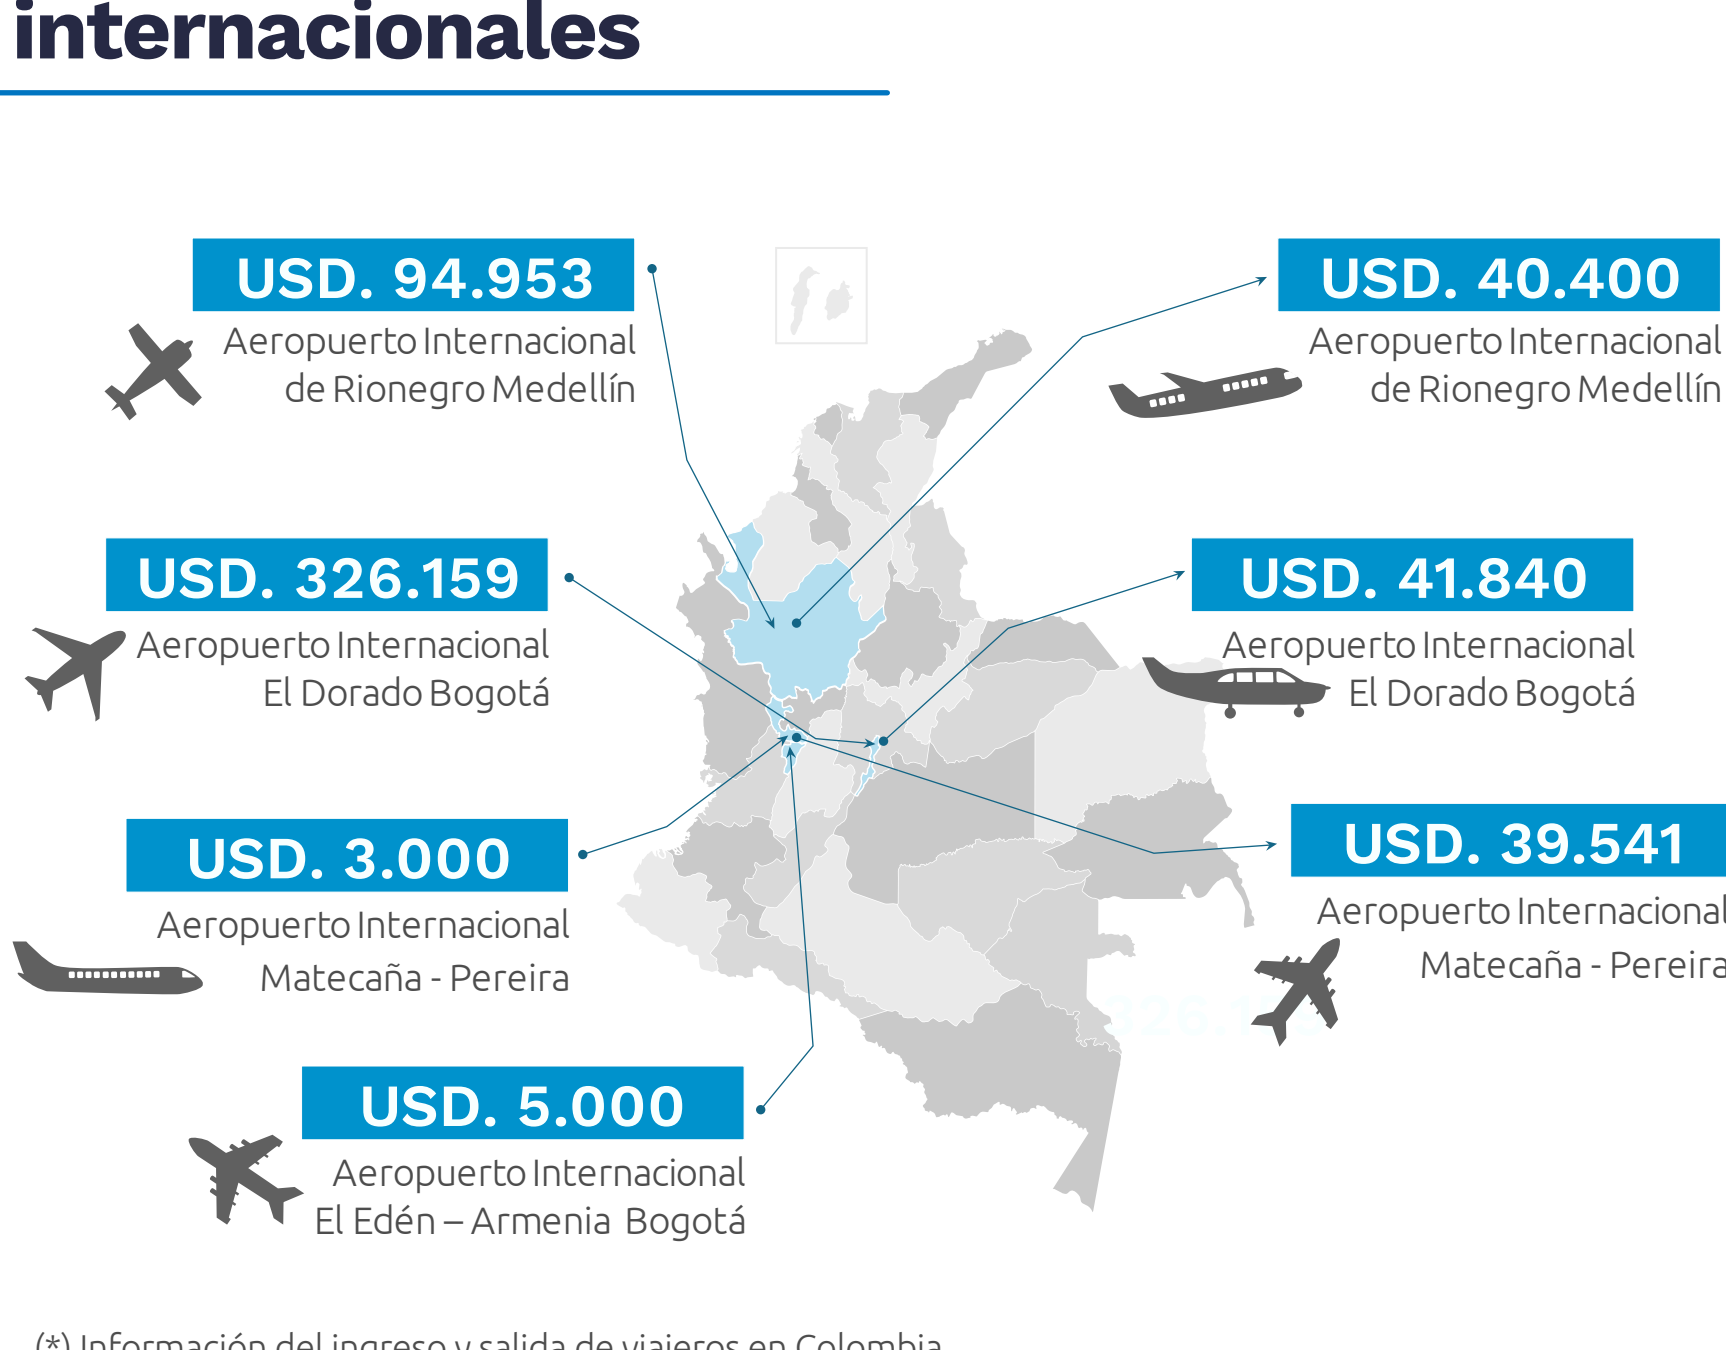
internacionales

USD. 94.953
Aeropuerto Internacional de Rionegro Medellín

USD. 40.400
Aeropuerto Internacional de Rionegro Medellín

USD. 326.159
Aeropuerto Internacional El Dorado Bogotá

USD. 41.840
Aeropuerto Internacional El Dorado Bogotá

USD. 3.000
Aeropuerto Internacional Matecaña - Pereira

USD. 39.541
Aeropuerto Internacional Matecaña - Pereira

USD. 5.000
Aeropuerto Internacional El Edén – Armenia Bogotá

(*) Información del ingreso y salida de viajeros en Colombia